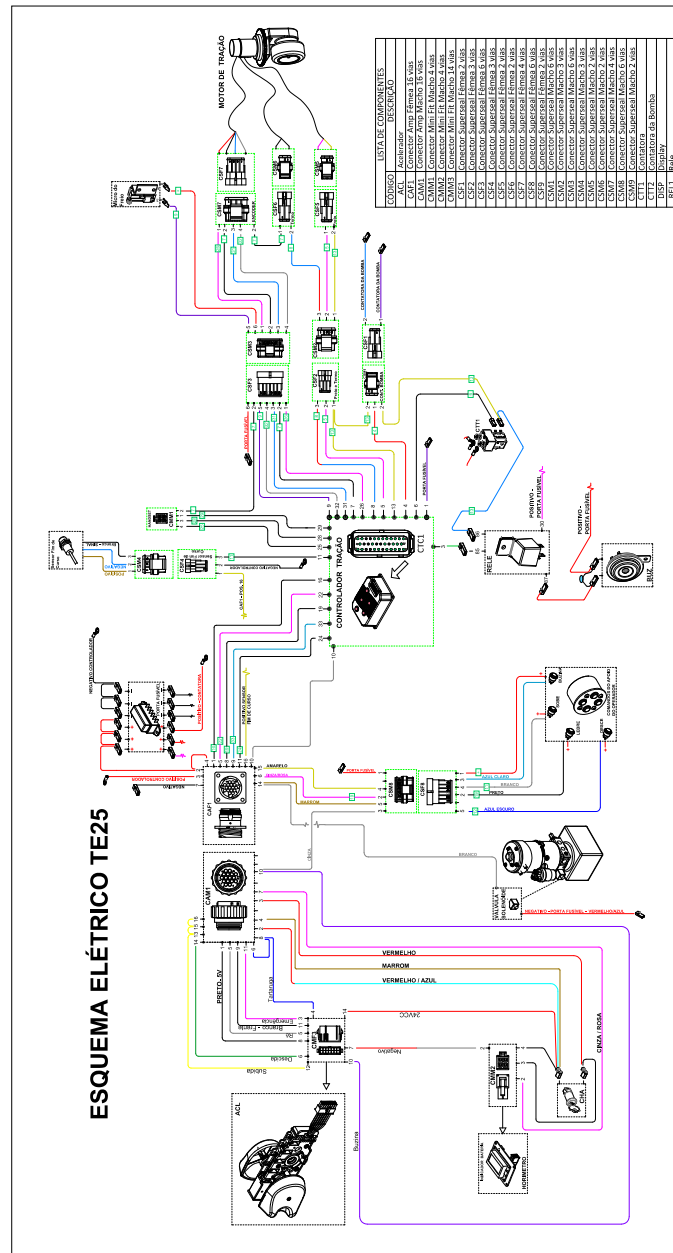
ESQUEMA ELÉTRICO TE25

LISTA DE COMPONENTES

| CÓDIGO | DESCRIÇÃO |
|---|---|
| ACL | Acelerador |
| CAF1 | Conector Amp Fêmea 16 vias |
| CAM1 | Conector Amp Macho 16 vias |
| CMM1 | Conector Mini Fit Macho 4 vias |
| CMM2 | Conector Mini Fit Macho 4 vias |
| CMM3 | Conector Mini Fit Macho 14 vias |
| CSF1 | Conector Superseal Fêmea 2 vias |
| CSF2 | Conector Superseal Fêmea 3 vias |
| CSF3 | Conector Superseal Fêmea 6 vias |
| CSF4 | Conector Superseal Fêmea 3 vias |
| CSF5 | Conector Superseal Fêmea 2 vias |
| CSF6 | Conector Superseal Fêmea 2 vias |
| CSF7 | Conector Superseal Fêmea 4 vias |
| CSF8 | Conector Superseal Fêmea 6 vias |
| CSF9 | Conector Superseal Fêmea 2 vias |
| CSM1 | Conector Superseal Macho 6 vias |
| CSM2 | Conector Superseal Macho 6 vias |
| CSM3 | Conector Superseal Macho 3 vias |
| CSM4 | Conector Superseal Macho 3 vias |
| CSM5 | Conector Superseal Macho 2 vias |
| CSM6 | Conector Superseal Macho 2 vias |
| CSM7 | Conector Superseal Macho 4 vias |
| CSM8 | Conector Superseal Macho 6 vias |
| CSM9 | Conector Superseal Macho 2 vias |
| CTT1 | Contatora |
| CTT2 | Contatora da Bomba |
| DSP | Display |
| RE1 | Relé |

MOTOR DE TRAÇÃO
CONTROLADOR TRAÇÃO
CTC1
RELÊ
BUZ
POSITIVO - PORTA FUSÍVEL
CONTATORA DA BOMBA
CAF1
CAM1
CMM1
ACL
CHA
HORÍMETRO
CMM3
VERMELHO
MARROM
VERMELHO / AZUL
CINZA / ROSA
AMARELO
BRANCO
AZUL CLARO
AZUL ESCURO
PRETO
PRETO - 5V
Buzina
Subida
Descida
Emergência
Tartaruga
Negativo
24VCC
NEGATIVO CONTROLADOR
POSITIVO CONTROLADOR
NEGATIVO - PORTA FUSÍVEL - VERMELHO/AZUL
PORTA FUSÍVEL
VÁLVULA SOLENÓIDE
COMANDO DO ARCO DE OPERAÇÃO